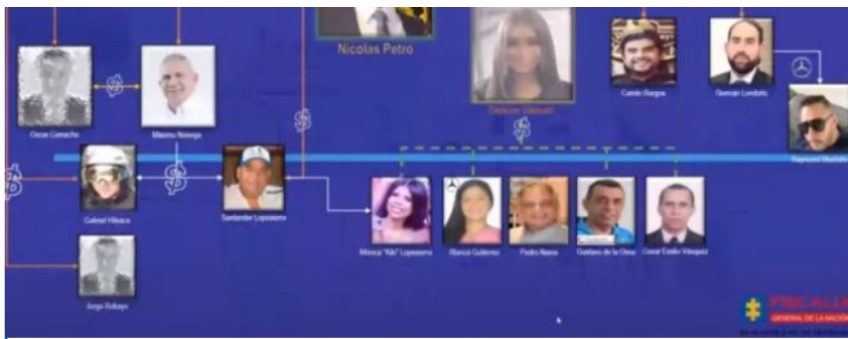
Nicolas Petro

Daysuris Vásquez

Camilo Burgos

German Londoño

Oscar Camacho

Maximo Noriega

Raymond Mustafa

Gabriel Hilsaca

Santander Lopesierra

Monica "Kiki" Lopesierra

Blanca Gutierrez

Pedro Name

Gustavo de la Ossa

Cesar Emilio Vásquez

Jorge Rebayo

FISCALÍA
GENERAL DE LA NACIÓN
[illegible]